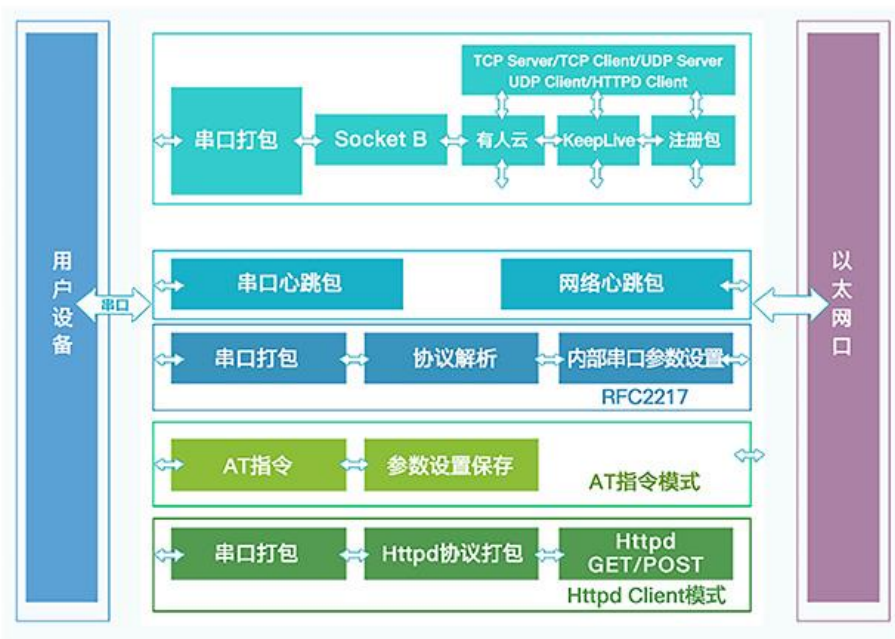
用户设备

串口

TCP Server/TCP Client/UDP Server
UDP Client/HTTPD Client

串口打包

Socket B

有人云

KeepLive

注册包

串口心跳包

网络心跳包

串口打包

协议解析

内部串口参数设置

RFC2217

AT指令

参数设置保存

AT指令模式

串口打包

Httpd协议打包

Httpd
GET/POST

Httpd Client模式

以太网口